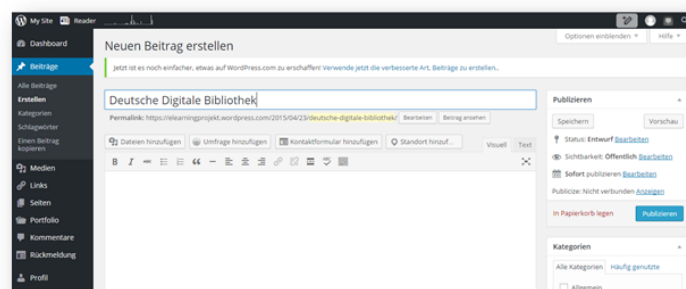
My Site Reader

Dashboard
Beiträge
Alle Beiträge
Erstellen
Kategorien
Schlagwörter
Einen Beitrag kopieren
Medien
Links
Seiten
Portfolio
Kommentare
Rückmeldung
Profil

Neuen Beitrag erstellen

Optionen einblenden ▾ Hilfe ▾

Jetzt ist es noch einfacher, etwas auf WordPress.com zu erschaffen! Verwende jetzt die verbesserte Art, Beiträge zu erstellen..

Deutsche Digitale Bibliothek

Permalink: https://elearningprojekt.wordpress.com/2015/04/23/deutsche-digitale-bibliothek/ Bearbeiten Beitrag ansehen

Dateien hinzufügen Umfrage hinzufügen Kontaktformular hinzufügen Standort hinzuf...

Visuell Text

B I

Publizieren

Speichern Vorschau

Status: Entwurf Bearbeiten

Sichtbarkeit: Öffentlich Bearbeiten

Sofort publizieren Bearbeiten

Publicize: Nicht verbunden Anzeigen

In Papierkorb legen Publizieren

Kategorien

Alle Kategorien Häufig genutzte

Allgemein